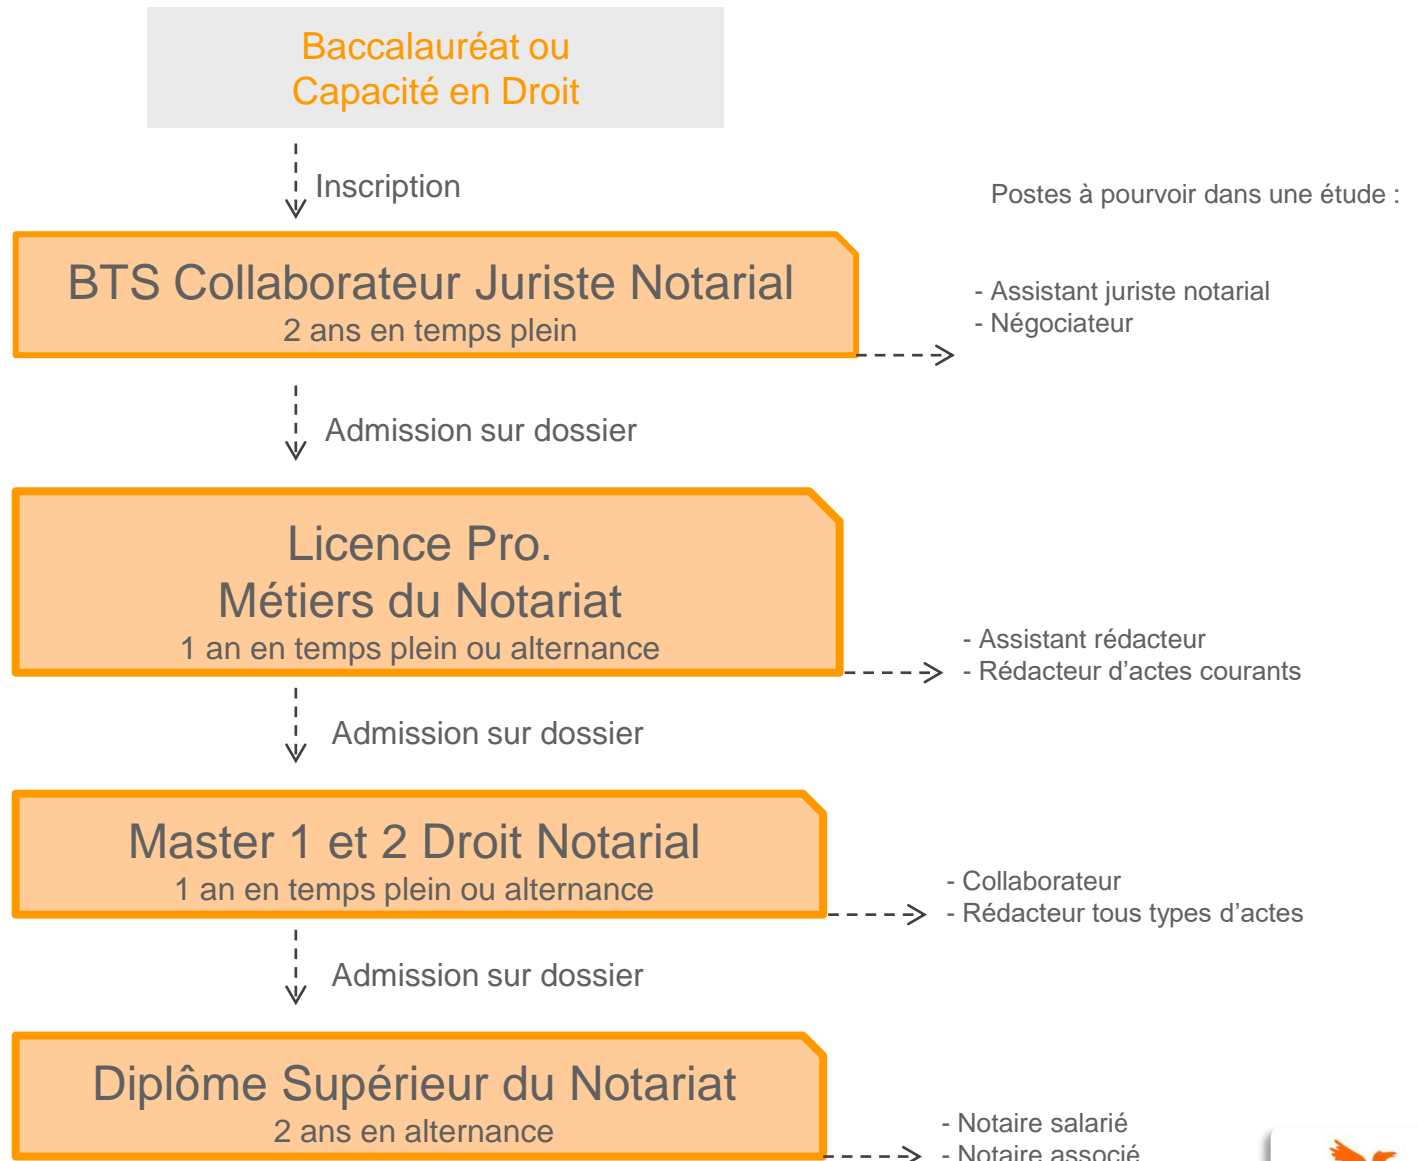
Baccalauréat ou
Capacité en Droit

Inscription

Postes à pourvoir dans une étude :

BTS Collaborateur Juriste Notarial
2 ans en temps plein

- Assistant juriste notarial
- Négociateur

Admission sur dossier

Licence Pro.
Métiers du Notariat
1 an en temps plein ou alternance

- Assistant rédacteur
- Rédacteur d'actes courants

Admission sur dossier

Master 1 et 2 Droit Notarial
1 an en temps plein ou alternance

- Collaborateur
- Rédacteur tous types d'actes

Admission sur dossier

Diplôme Supérieur du Notariat
2 ans en alternance

- Notaire salarié
- Notaire associé